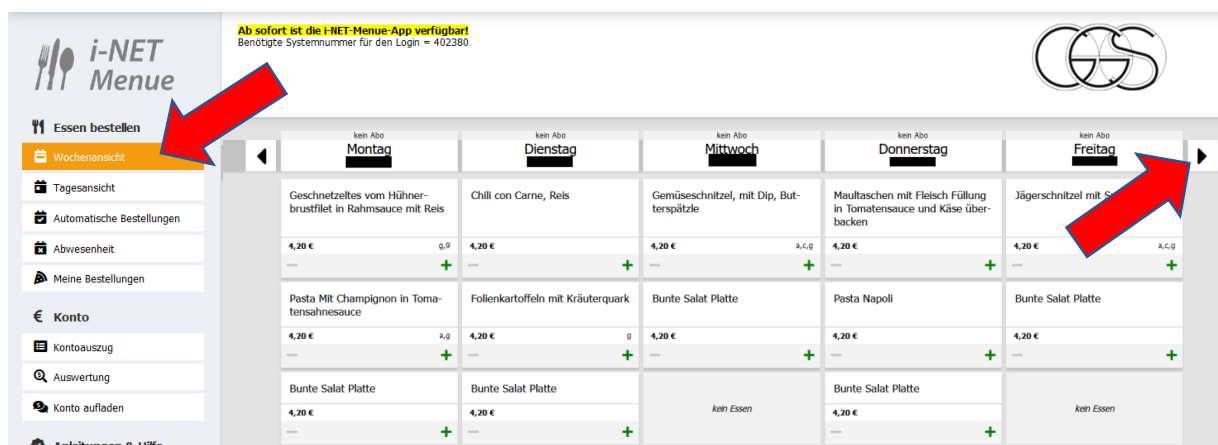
i-NET Menue

Ab sofort ist die i-NET-Menue-App verfügbar!
Benötigte Systemnummer für den Login = 402380

Essen bestellen
Wochenansicht
Tagesansicht
Automatische Bestellungen
Abwesenheit
Meine Bestellungen

€ Konto
Kontoauszug
Auswertung
Konto aufladen

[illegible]

| kein Abo Montag | kein Abo Dienstag | kein Abo Mittwoch | kein Abo Donnerstag | kein Abo Freitag |
|---|---|---|---|---|
| Geschnetzeltes vom Hühnerbrustfilet in Rahmsauce mit Reis 4,20 € g,9 | Chili con Carne, Reis 4,20 € | Gemüseschnitzel, mit Dip, Butterspätzle 4,20 € a,c,g | Maultaschen mit Fleisch Füllung in Tomatensauce und Käse überbacken 4,20 € | Jägerschnitzel mit S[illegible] 4,20 € a,c,g |
| Pasta Mit Champignon in Tomatensahnesauce 4,20 € a,g | Folienkartoffeln mit Kräuterquark 4,20 € g | Bunte Salat Platte 4,20 € | Pasta Napoli 4,20 € | Bunte Salat Platte 4,20 € |
| Bunte Salat Platte 4,20 € | Bunte Salat Platte 4,20 € | kein Essen | Bunte Salat Platte 4,20 € | kein Essen |